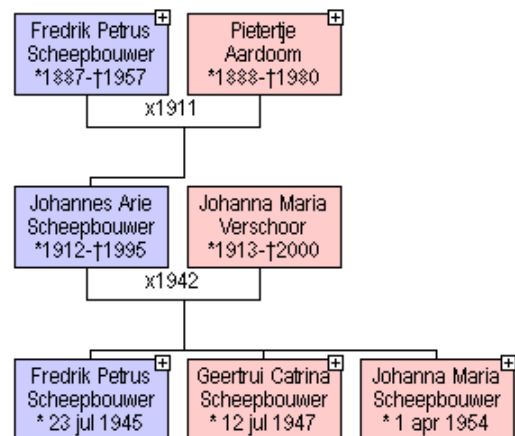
Fredrik Petrus Scheepbouwer *1887-†1957

Pietertje Aardoom *1888-†1980

x1911

Johannes Arie Scheepbouwer *1912-†1995

Johanna Maria Verschoor *1913-†2000

x1942

Fredrik Petrus Scheepbouwer * 23 jul 1945

Geertrui Catrina Scheepbouwer * 12 jul 1947

Johanna Maria Scheepbouwer * 1 apr 1954